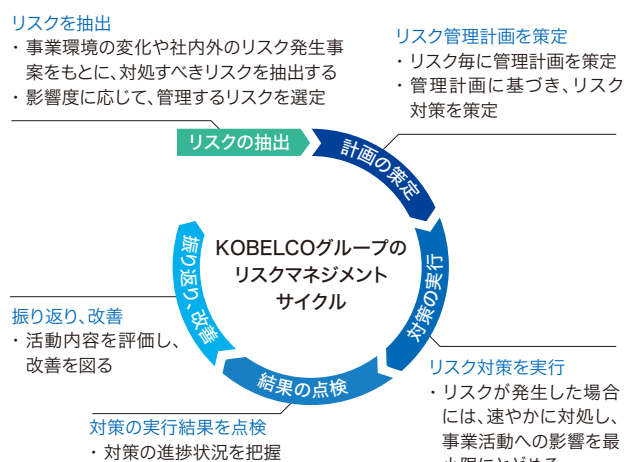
リスクを抽出
・事業環境の変化や社内外のリスク発生事案をもとに、対処すべきリスクを抽出する
・影響度に応じて、管理するリスクを選定

リスク管理計画を策定
・リスク毎に管理計画を策定
・管理計画に基づき、リスク対策を策定

リスクの抽出

計画の策定

対策の実行

結果の点検

振り返り・改善

KOBELCOグループのリスクマネジメントサイクル

振り返り、改善
・活動内容を評価し、改善を図る

リスク対策を実行
・リスクが発生した場合には、速やかに対処し、事業活動への影響を最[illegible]

対策の実行結果を点検
・対策の進捗状況を把握